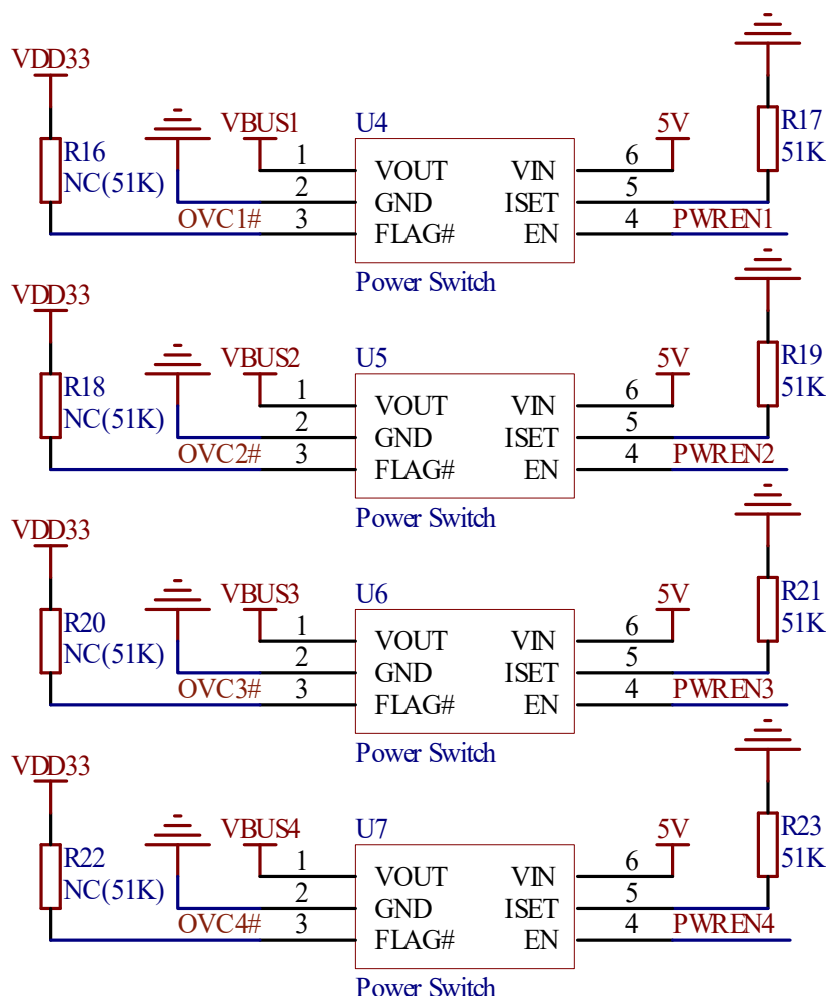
VDD33
R16
NC(51K)
VBUS1
U4
1 VOUT VIN 6
2 GND ISET 5
3 FLAG# EN 4
OVC1#
Power Switch
5V
R17
51K
PWREN1

VDD33
R18
NC(51K)
VBUS2
U5
1 VOUT VIN 6
2 GND ISET 5
3 FLAG# EN 4
OVC2#
Power Switch
5V
R19
51K
PWREN2

VDD33
R20
NC(51K)
VBUS3
U6
1 VOUT VIN 6
2 GND ISET 5
3 FLAG# EN 4
OVC3#
Power Switch
5V
R21
51K
PWREN3

VDD33
R22
NC(51K)
VBUS4
U7
1 VOUT VIN 6
2 GND ISET 5
3 FLAG# EN 4
OVC4#
Power Switch
5V
R23
51K
PWREN4